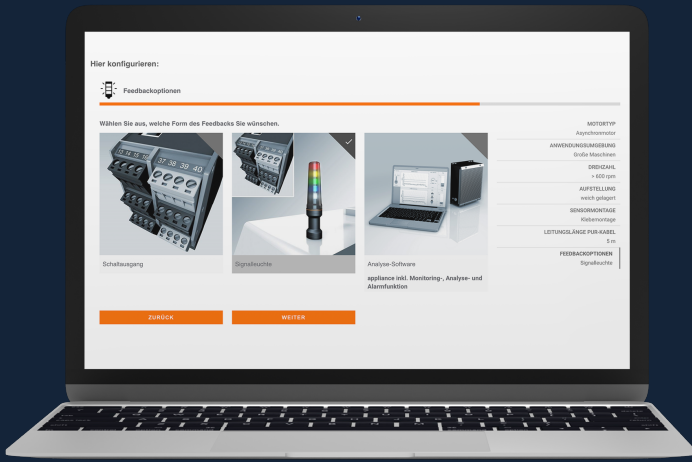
Hier konfigurieren:

Feedbackoptionen

Wählen Sie aus, welche Form des Feedbacks Sie wünschen.

37 38 39 40

Schaltausgang

Signalleuchte

Analyse-Software

appliance inkl. Monitoring-, Analyse- und Alarmfunktion

ZURÜCK

WEITER

MOTORTYP
Asynchronmotor

ANWENDUNGSUMGEBUNG
Große Maschinen

DREHZAHL
> 600 rpm

AUFSTELLUNG
weich gelagert

SENSORMONTAGE
Klebemontage

LEITUNGSLÄNGE PUR-KABEL
5 m

FEEDBACKOPTIONEN
Signalleuchte